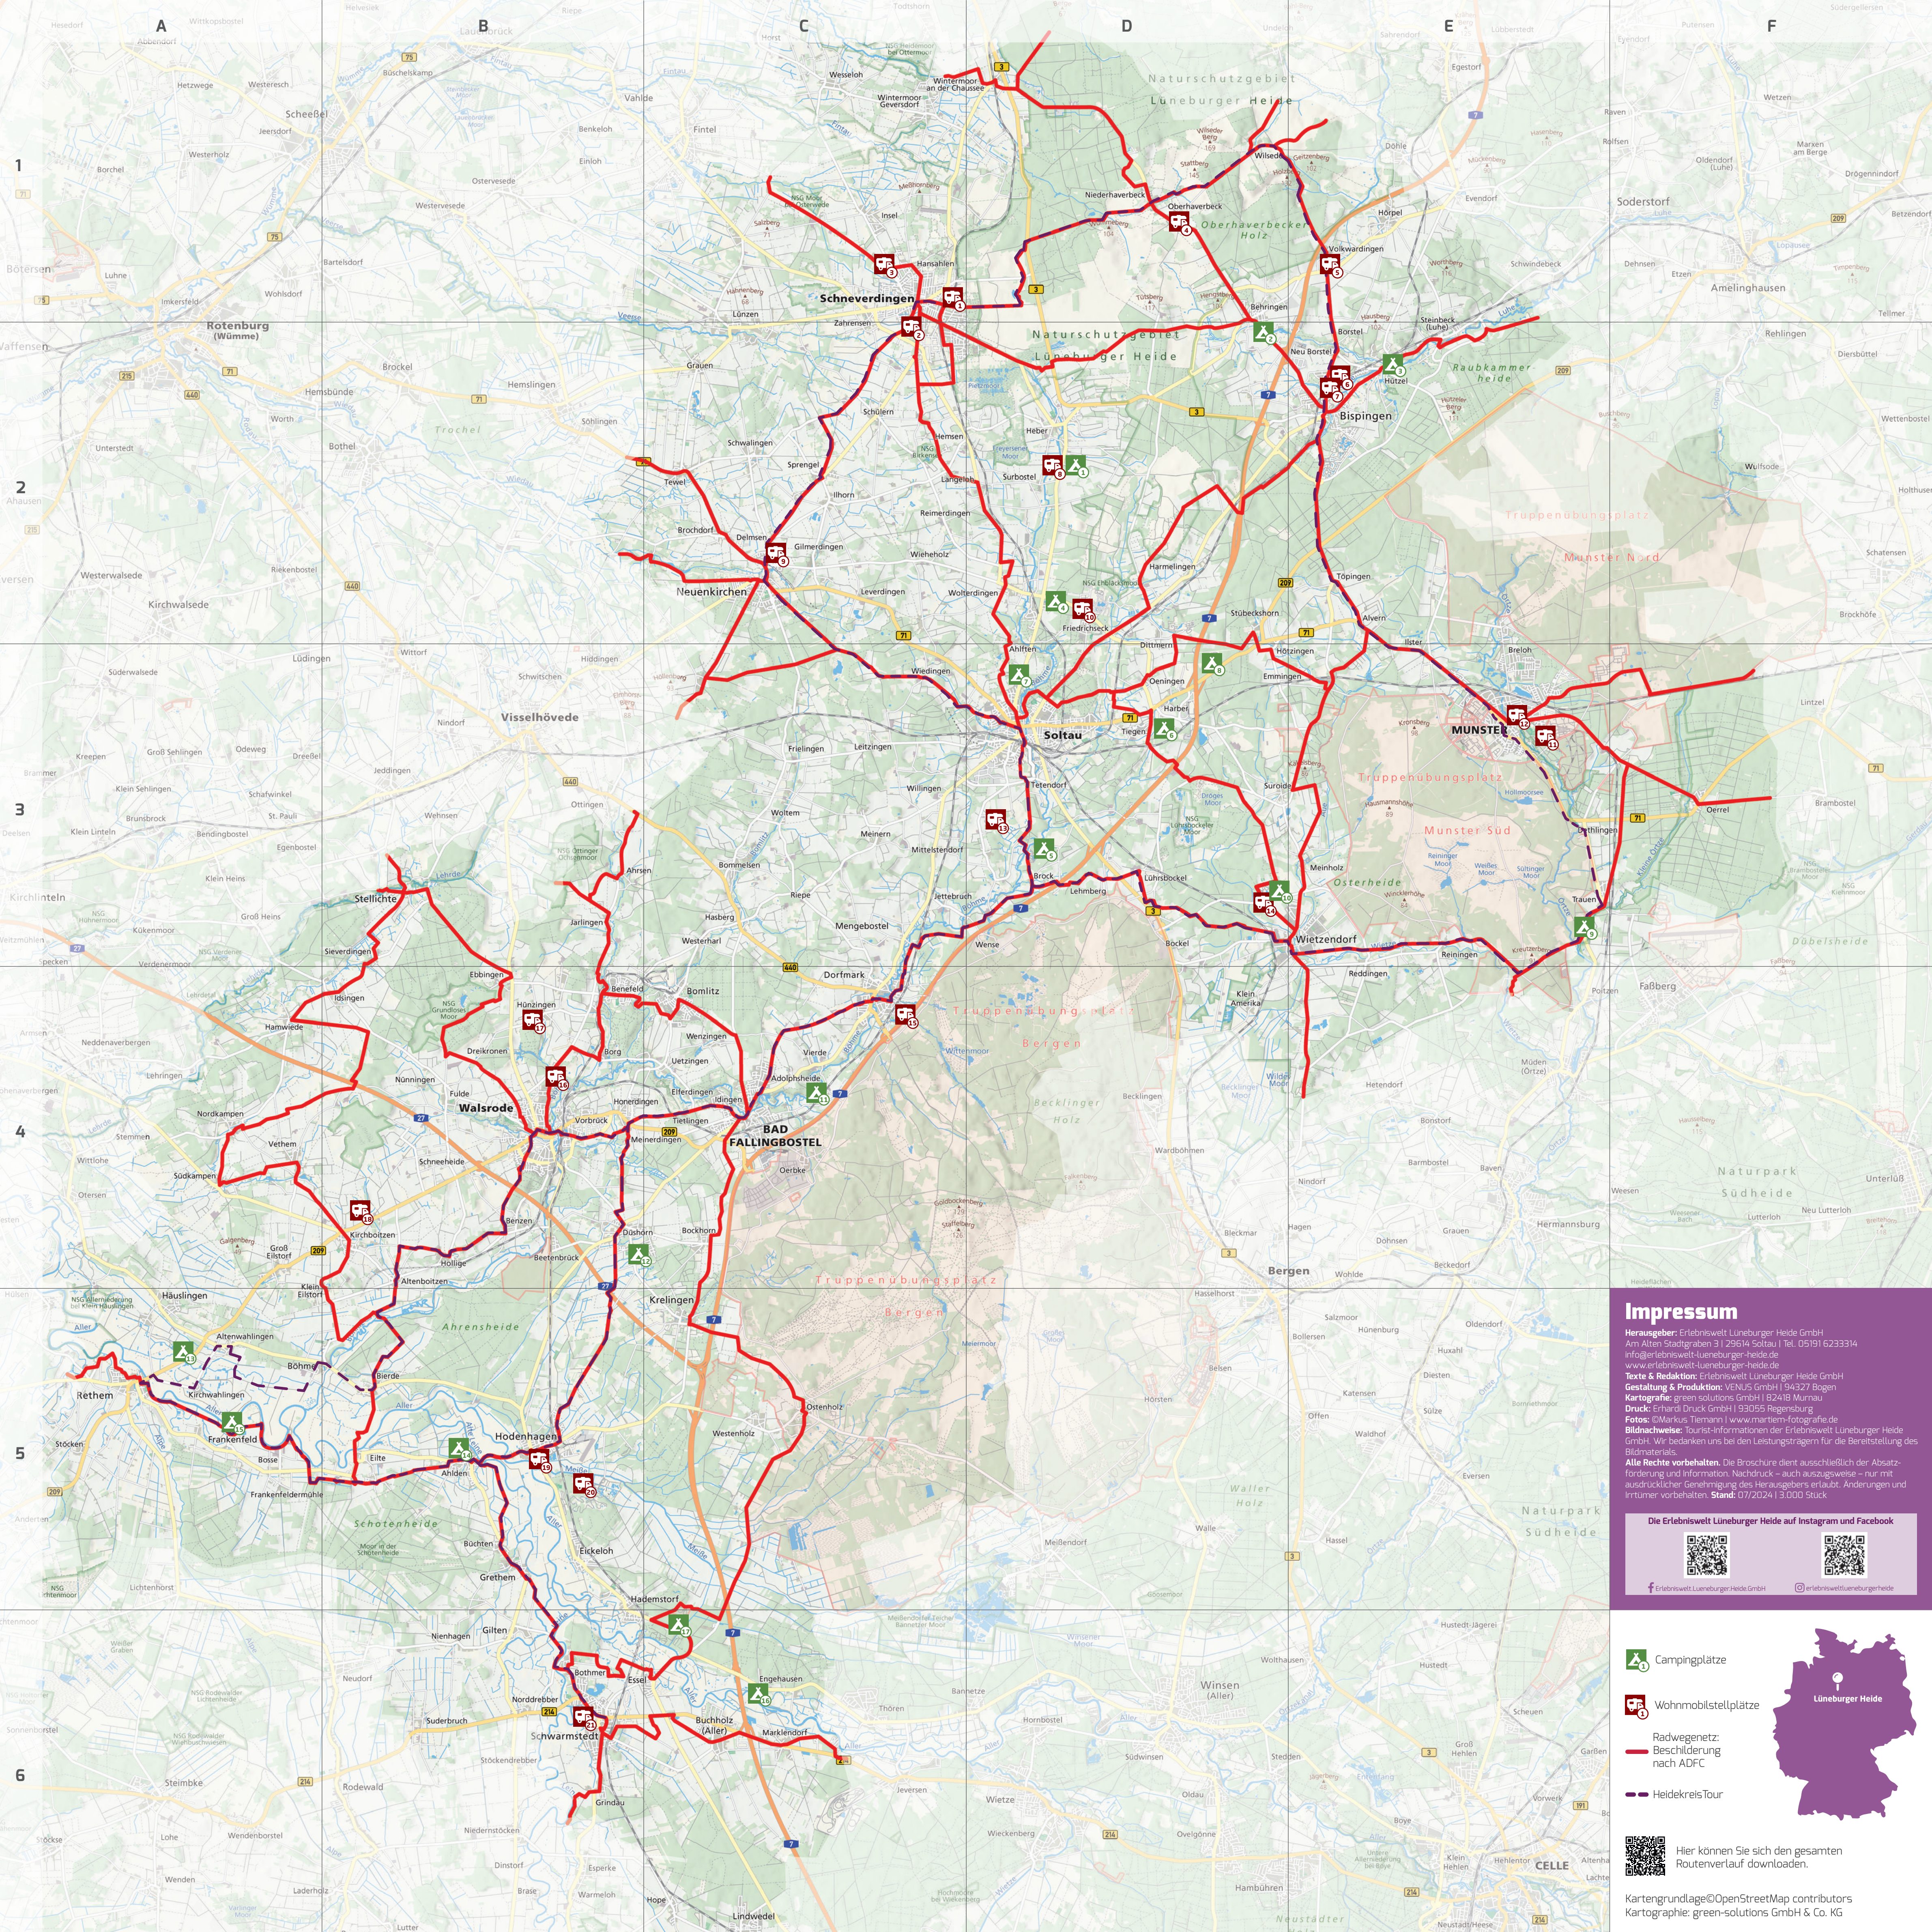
A B C D E F

1 2 3 4 5 6

Naturschutzgebiet Lüneburger Heide

Naturschutzgebiet Lüneburger Heide

Oberhaverbecker Holz

Raubkammer Heide

Truppenübungsplatz Munster Nord

Truppenübungsplatz Munster Süd

Truppenübungsplatz Bergen

Truppenübungsplatz Bergen

Osterheide

Ahrensheide

Schotenheide

Naturpark Südheide

Naturpark Südheide

Schneverdingen

Rotenburg (Wümme)

Neuenkirchen

Bispingen

Soltau

MUNSTER

Visselhövede

Walsrode

BAD FALLINGBOSTEL

Wietzendorf

Bergen

Hodenhagen

Schwarmstedt

Rethem

Stellichte

Dorfmark

Bomlitz

Krelingen

Hademstorf

Buchholz (Aller)

Winsen (Aller)

CELLE

Soderstorf

Amelinghausen

Impressum

Herausgeber: Erlebniswelt Lüneburger Heide GmbH
Am Alten Stadtgraben 3 | 29614 Soltau | Tel. 05191 6233314
info@erlebniswelt-lueneburger-heide.de
www.erlebniswelt-lueneburger-heide.de
Texte & Redaktion: Erlebniswelt Lüneburger Heide GmbH
Gestaltung & Produktion: VENUS GmbH | 94327 Bogen
Kartografie: green solutions GmbH | 82418 Murnau
Druck: Erhardi Druck GmbH | 93055 Regensburg
Fotos: ©Markus Tiemann | www.martiem-fotografie.de
Bildnachweise: Tourist-Informationen der Erlebniswelt Lüneburger Heide GmbH. Wir bedanken uns bei den Leistungsträgern für die Bereitstellung des Bildmaterials.
Alle Rechte vorbehalten. Die Broschüre dient ausschließlich der Absatzförderung und Information. Nachdruck – auch auszugsweise – nur mit ausdrücklicher Genehmigung des Herausgebers erlaubt. Änderungen und Irrtümer vorbehalten. Stand: 07/2024 | 3.000 Stück

Die Erlebniswelt Lüneburger Heide auf Instagram und Facebook

Erlebniswelt Lüneburger Heide GmbH

erlebniswelt.lueneburgerheide

Campingplätze

Wohnmobilstellplätze

Radwegenetz: Beschilderung nach ADFC

HeidekreisTour

Lüneburger Heide

Hier können Sie sich den gesamten Routenverlauf downloaden.

Kartengrundlage©OpenStreetMap contributors.
Kartographie: green-solutions GmbH & Co. KG